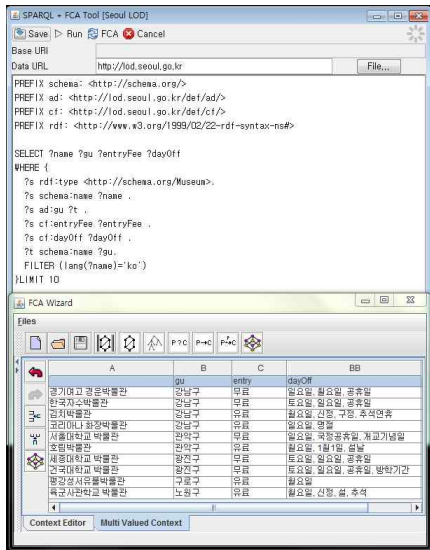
SPARQL + FCA Tool [Seoul LOD]

Save ▷ Run FCA Cancel

Base URI

Data URL http://lod.seoul.go.kr File...

PREFIX schema: <http://schema.org/>
PREFIX ad: <http://lod.seoul.go.kr/def/ad/>
PREFIX cf: <http://lod.seoul.go.kr/def/cf/>
PREFIX rdf: <http://www.w3.org/1999/02/22-rdf-syntax-ns#>

SELECT ?name ?gu ?entryFee ?dayOff
WHERE {
?s rdf:type <http://schema.org/Museum>.
?s schema:name ?name .
?s ad:gu ?t .
?s cf:entryFee ?entryFee .
?s cf:dayOff ?dayOff .
?t schema:name ?gu.
FILTER (lang(?name)='ko')
}LIMIT 10

FCA Wizard

Files

P?C P→C P↛C

| | A | B | C | BB |
|---|---|---|---|---|
| | | gu | entry | dayOff |
| | 경기대고경품박물관 | 강남구 | 무료 | 일요일, 월요일, 공휴일 |
| | 한국자수박물관 | 강남구 | 유료 | 토요일, 일요일, 공휴일 |
| | 김치박물관 | 강남구 | 유료 | 월요일, 신정, 구정, 추석연휴 |
| | 코리아나 화장박물관 | 강남구 | 유료 | 일요일, 명절 |
| | 서울대학교 박물관 | 관악구 | 무료 | 일요일, 국정공휴일, 개교기념일 |
| | 호림박물관 | 관악구 | 유료 | 월요일, 1월1일, 설날 |
| | 세종대학교 박물관 | 광진구 | 무료 | 토요일, 일요일, 공휴일 |
| | 건국대학교 박물관 | 광진구 | 무료 | 토요일, 일요일, 공휴일, 방학기간 |
| | 평강성서유물박물관 | 구로구 | 유료 | 월요일 |
| | 육군사관학교 박물관 | 노원구 | 유료 | 월요일, 신정, 설, 추석 |

Context Editor Multi Valued Context